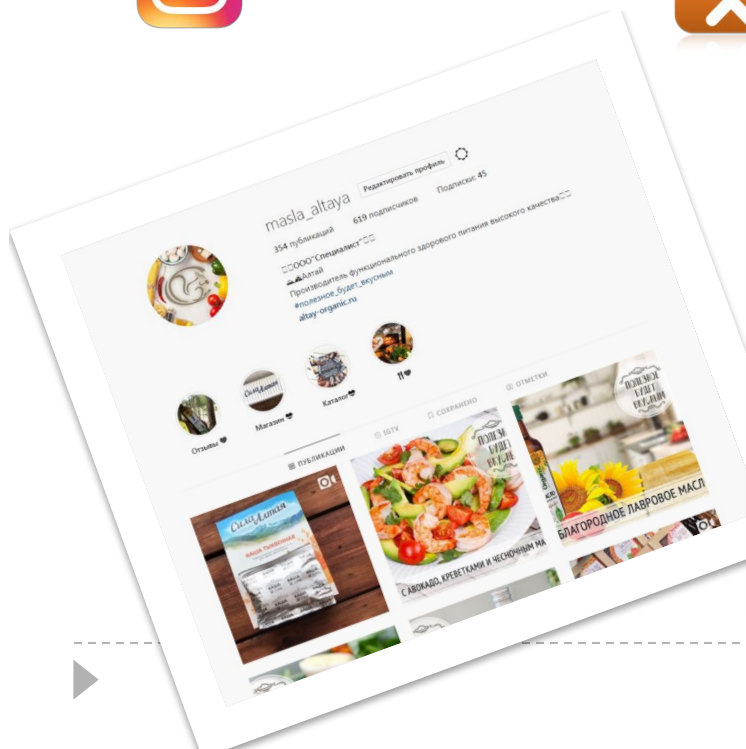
masla_altaya Редактировать профиль

354 публикаций 619 подписчиков Подписки: 45

□□ООО"Специалист"□□
⛰Алтай
Производитель функционального здорового питания высокого качества□□
#полезное_будет_вкусным
altay-organic.ru

Отзывы ❤ Магазин ❤ Каталог❤ 🍴❤

ПУБЛИКАЦИИ IGTV СОХРАНЕНО ОТМЕТКИ

Сила Алтая
КАША ТЫКВЕННАЯ

Полезное будет вкусным
С АВОКАДО, КРЕВЕТКАМИ И ЧЕСНОЧНЫМ МА

Полезное будет вкусным
БЛАГОРОДНОЕ ЛАВРОВОЕ МАСЛ